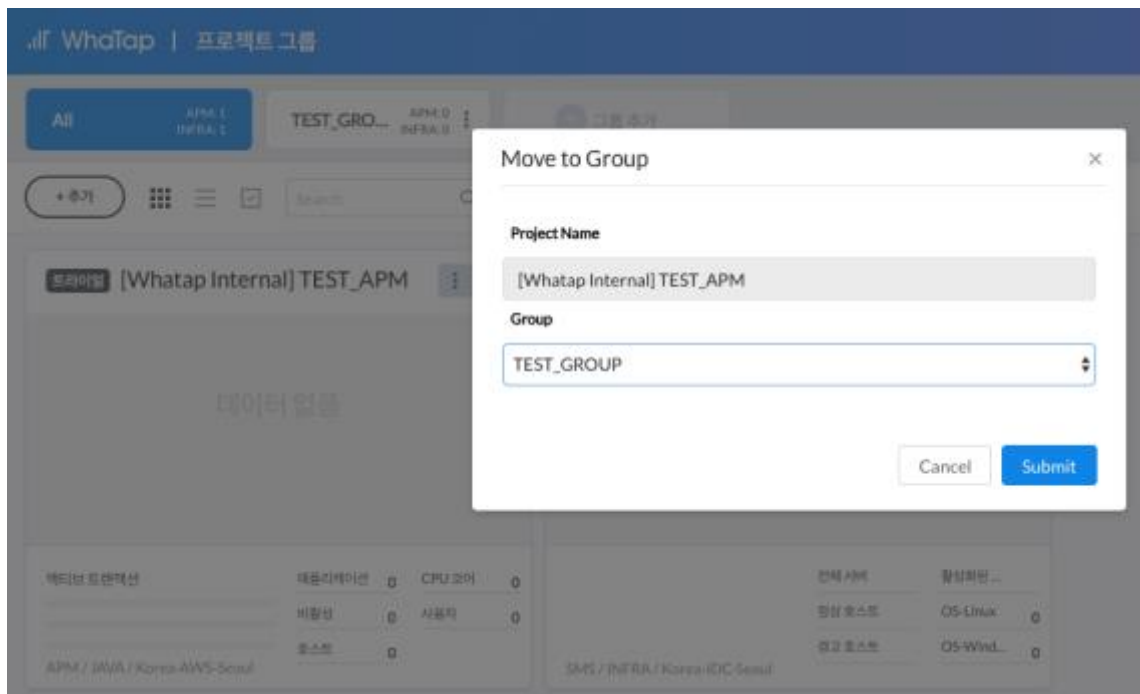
WhaTap | 프로젝트 그룹

All APM:1 INFRA:1

TEST_GRO... APM:0 INFRA:0

그룹 추가

+ 추가

Search

트라이얼 [Whatap Internal] TEST_APM

데이터 없음

액티브 트랜잭션

애플리케이션 0

CPU 코어 0

비활성 0

사용자 0

호스트 0

APM / JAVA / Korea-AWS-Seoul

전체 서버

활성화된...

정상 호스트

OS-Linux 0

경고 호스트

OS-Wind... 0

SMS / INFRA / Korea-IDC-Seoul

Move to Group

×

Project Name

[Whatap Internal] TEST_APM

Group

TEST_GROUP

Cancel

Submit